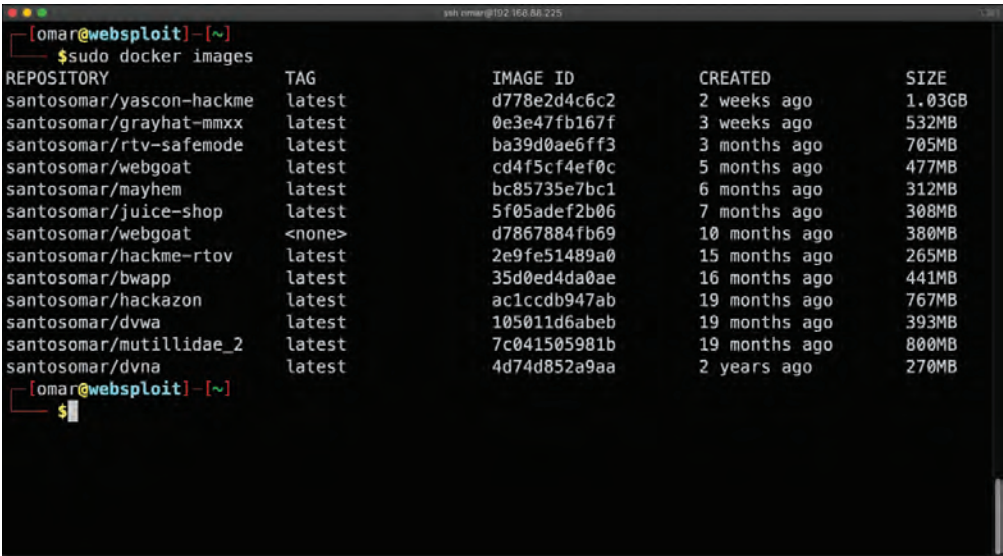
ssh omar@192.168.88.225

┌─[omar@websploit]─[~]
└──── $sudo docker images

| REPOSITORY | TAG | IMAGE ID | CREATED | SIZE |
|---|---|---|---|---|
| santosomar/yascon-hackme | latest | d778e2d4c6c2 | 2 weeks ago | 1.03GB |
| santosomar/grayhat-mmxx | latest | 0e3e47fb167f | 3 weeks ago | 532MB |
| santosomar/rtv-safemode | latest | ba39d0ae6ff3 | 3 months ago | 705MB |
| santosomar/webgoat | latest | cd4f5cf4ef0c | 5 months ago | 477MB |
| santosomar/mayhem | latest | bc85735e7bc1 | 6 months ago | 312MB |
| santosomar/juice-shop | latest | 5f05adef2b06 | 7 months ago | 308MB |
| santosomar/webgoat | <none> | d7867884fb69 | 10 months ago | 380MB |
| santosomar/hackme-rtov | latest | 2e9fe51489a0 | 15 months ago | 265MB |
| santosomar/bwapp | latest | 35d0ed4da0ae | 16 months ago | 441MB |
| santosomar/hackazon | latest | ac1ccdb947ab | 19 months ago | 767MB |
| santosomar/dvwa | latest | 105011d6abeb | 19 months ago | 393MB |
| santosomar/mutillidae_2 | latest | 7c041505981b | 19 months ago | 800MB |
| santosomar/dvna | latest | 4d74d852a9aa | 2 years ago | 270MB |

┌─[omar@websploit]─[~]
└──── $